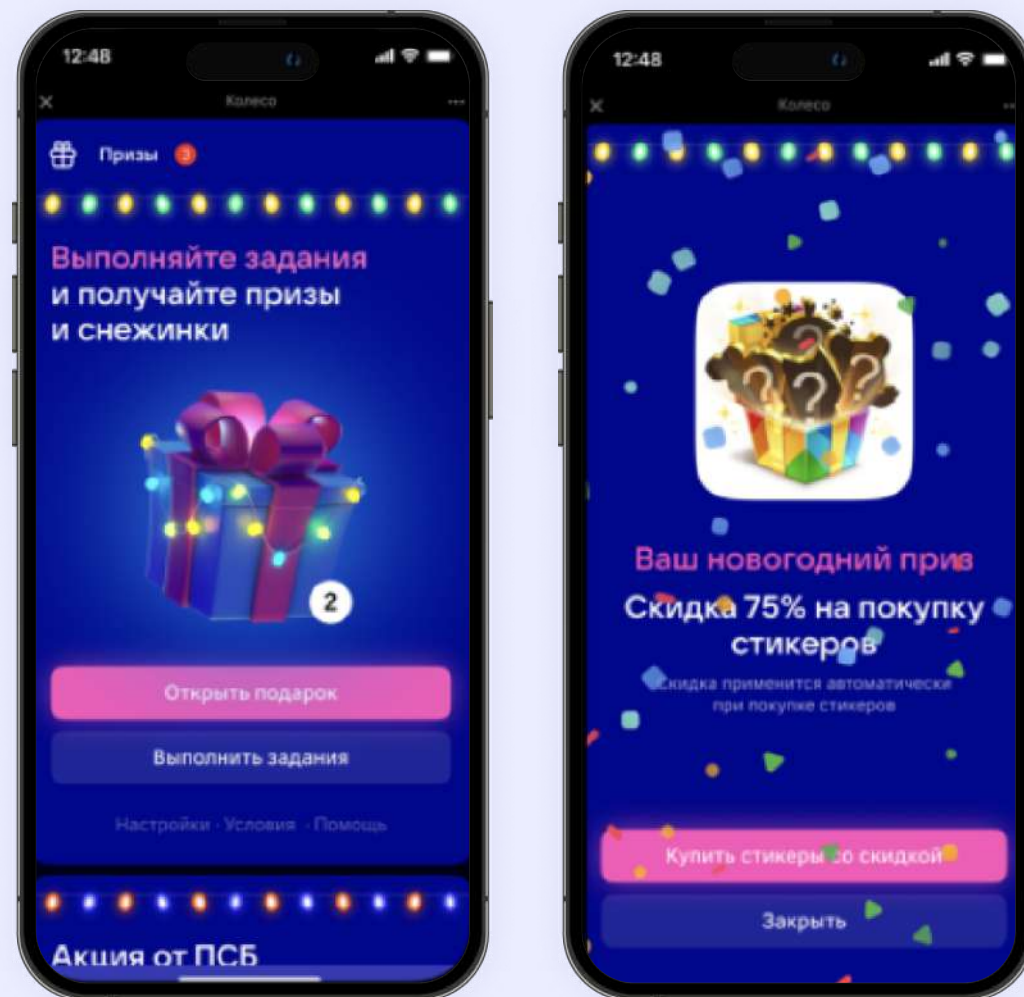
12:48

Колесо

Призы 3

Выполняйте задания и получайте призы и снежинки

2

Открыть подарок

Выполнить задания

Настройки · Условия · Помощь

Акция от ПСБ

12:48

Колесо

Ваш новогодний приз

Скидка 75% на покупку стикеров

Скидка применится автоматически при покупке стикеров

Купить стикеры со скидкой

Закрыть